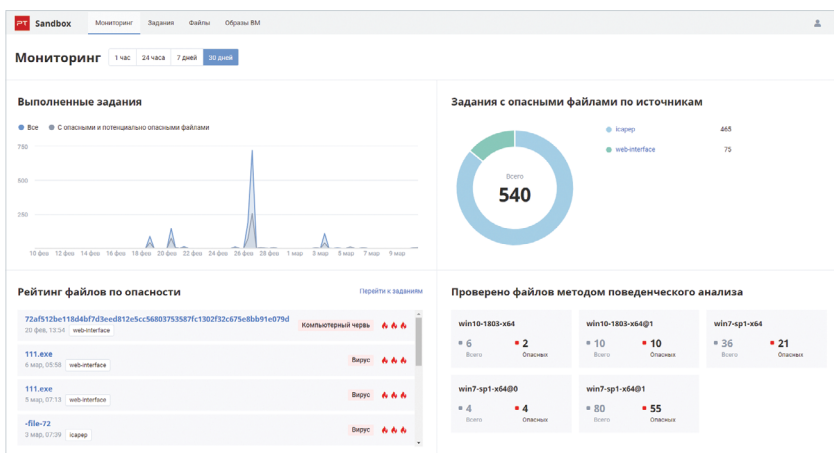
PT Sandbox Мониторинг Задания Файлы Образы ВМ

Мониторинг 1 час 24 часа 7 дней 30 дней

Выполненные задания

Все С опасными и потенциально опасными файлами

750
500
250

10 фев 12 фев 14 фев 16 фев 18 фев 20 фев 22 фев 24 фев 26 фев 28 фев 1 мар 3 мар 5 мар 7 мар 9 мар

Задания с опасными файлами по источникам

Всего
540

icapep 465
web-interface 75

Рейтинг файлов по опасности

Перейти к заданиям

72af512be118d4bf7d3eed812e5cc56803753587fc1302f32c675e8bb91e079d
20 фев, 13:34 web-interface
Компьютерный червь

111.exe
6 мар, 05:58 web-interface
Вирус

111.exe
5 мар, 07:13 web-interface
Вирус

-file-72
3 мар, 07:29 icapep
Вирус

Проверено файлов методом поведенческого анализа

| win10-1803-x64 | win10-1803-x64@1 | win7-sp1-x64 |
|---|---|---|
| 6 Всего 2 Опасных | 10 Всего 10 Опасных | 36 Всего 21 Опасных |

| win7-sp1-x64@0 | win7-sp1-x64@1 |
|---|---|
| 4 Всего 4 Опасных | 80 Всего 55 Опасных |